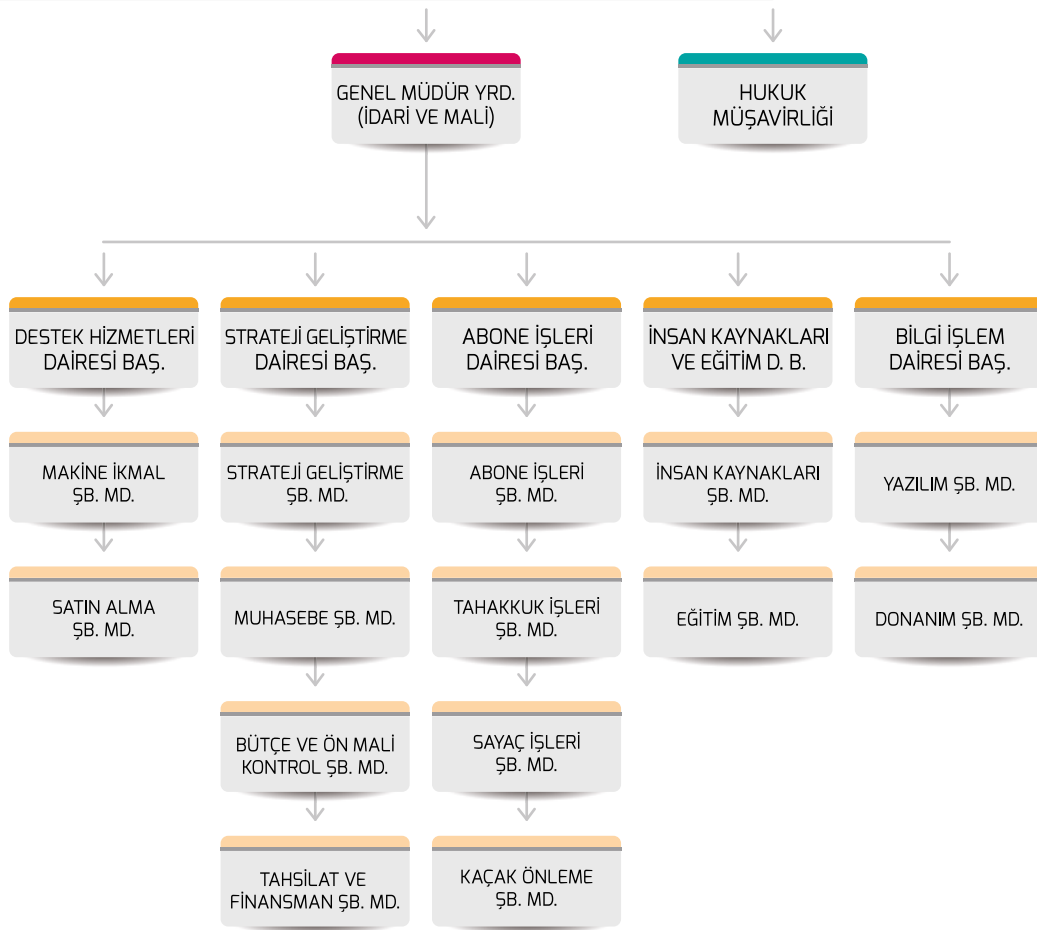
GENEL MÜDÜR YRD. (İDARİ VE MALİ)

HUKUK MÜŞAVİRLİĞİ

DESTEK HİZMETLERİ DAİRESİ BAŞ.

MAKİNE İKMAL ŞB. MD.

SATIN ALMA ŞB. MD.

STRATEJİ GELİŞTİRME DAİRESİ BAŞ.

STRATEJİ GELİŞTİRME ŞB. MD.

MUHASEBE ŞB. MD.

BÜTÇE VE ÖN MALİ KONTROL ŞB. MD.

TAHSİLAT VE FİNANSMAN ŞB. MD.

ABONE İŞLERİ DAİRESİ BAŞ.

ABONE İŞLERİ ŞB. MD.

TAHAKKUK İŞLERİ ŞB. MD.

SAYAÇ İŞLERİ ŞB. MD.

KAÇAK ÖNLEME ŞB. MD.

İNSAN KAYNAKLARI VE EĞİTİM D. B.

İNSAN KAYNAKLARI ŞB. MD.

EĞİTİM ŞB. MD.

BİLGİ İŞLEM DAİRESİ BAŞ.

YAZILIM ŞB. MD.

DONANIM ŞB. MD.